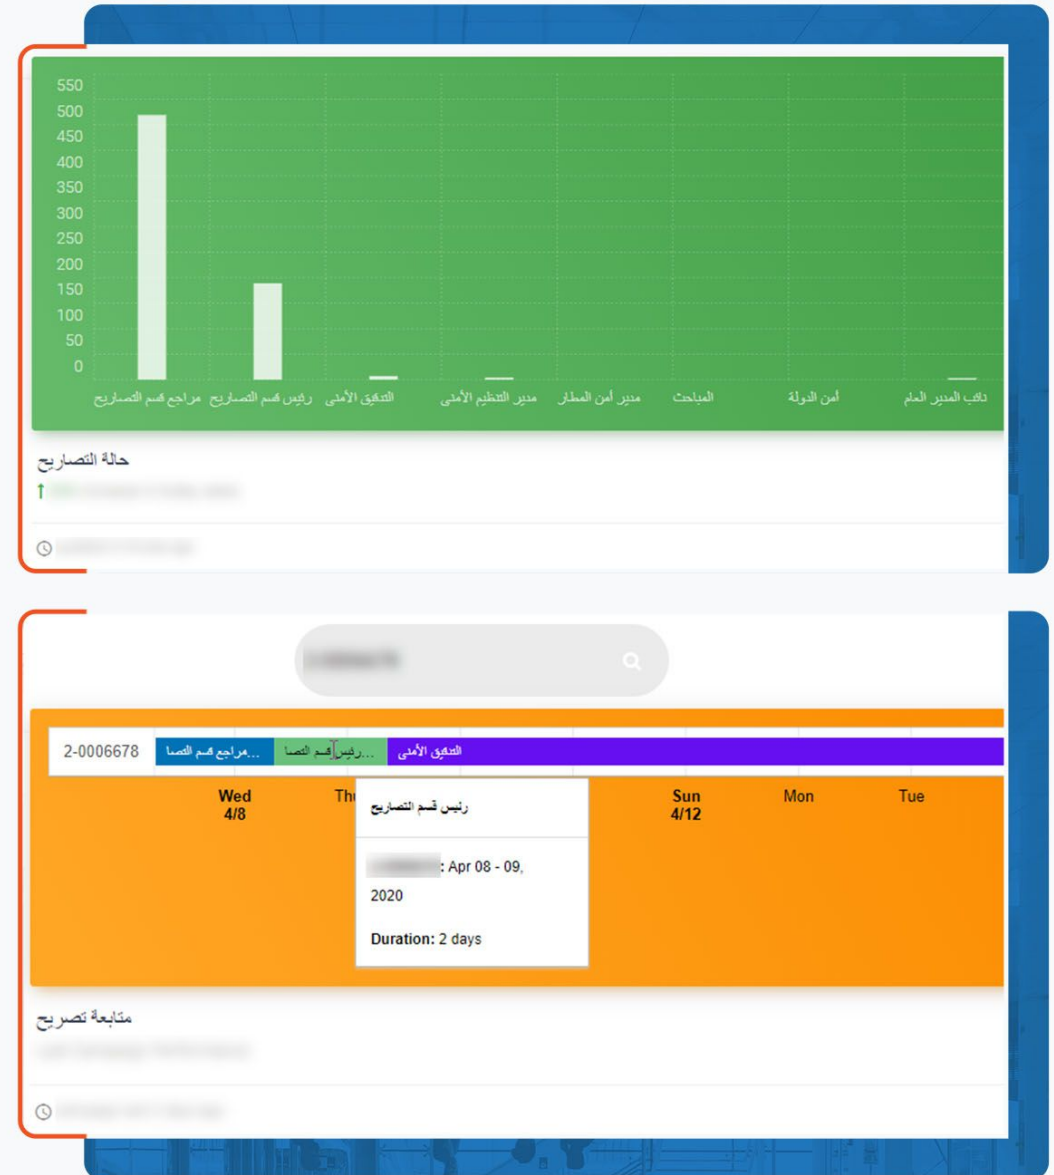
550
500
450
400
350
300
250
200
150
100
50
0

مراجع قسم التصاريح | رئيس قسم التصاريح | التدقيق الأمنى | مدير التنظيم الأمنى | مدير أمن المطار | المباحث | أمن الدولة | نائب المدير العام

حالة التصاريح
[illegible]

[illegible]

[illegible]

2-0006678 | ...مراجع قسم التصا | ...رئيس قسم التصا | التدقيق الأمنى

Wed 4/8 | Thu | Sun 4/12 | Mon | Tue

رئيس قسم التصاريح

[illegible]: Apr 08 - 09, 2020

Duration: 2 days

متابعة تصريح
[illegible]

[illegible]